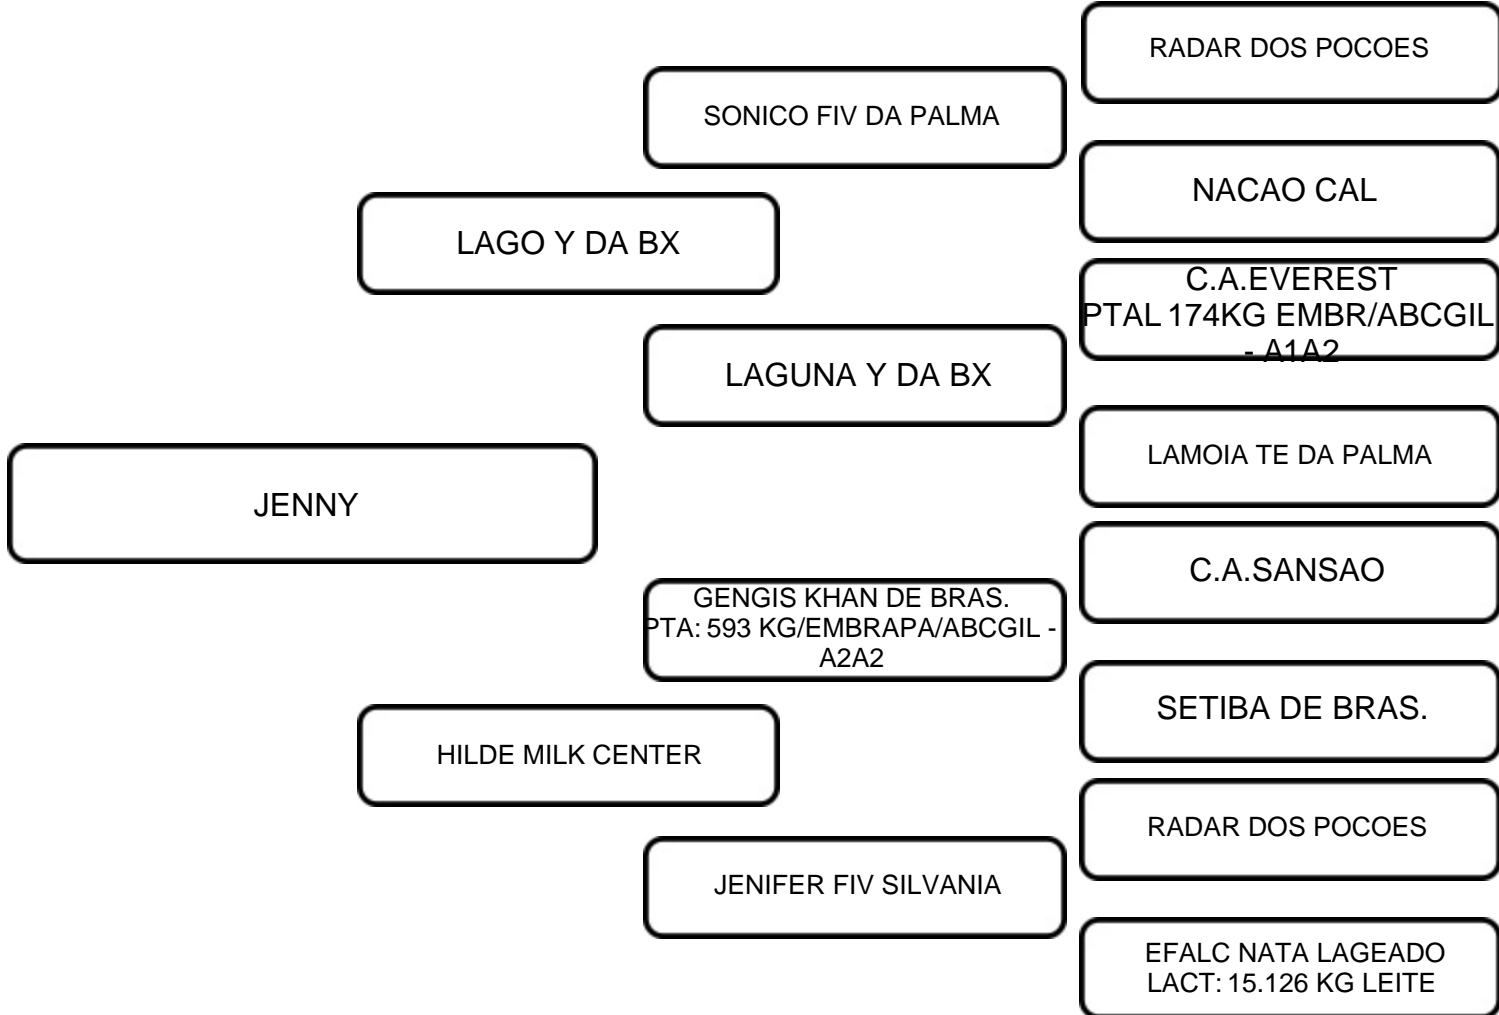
RADAR DOS POCOES

SONICO FIV DA PALMA

NACAO CAL

LAGO Y DA BX

C.A.EVEREST
PTAL 174KG EMBR/ABCGIL - A1A2

LAGUNA Y DA BX

LAMOIA TE DA PALMA

JENNY

C.A.SANSAO

GENGIS KHAN DE BRAS.
PTA: 593 KG/EMBRAPA/ABCGIL - A2A2

SETIBA DE BRAS.

HILDE MILK CENTER

RADAR DOS POCOES

JENIFER FIV SILVANIA

EFALC NATA LAGEADO
LACT: 15.126 KG LEITE